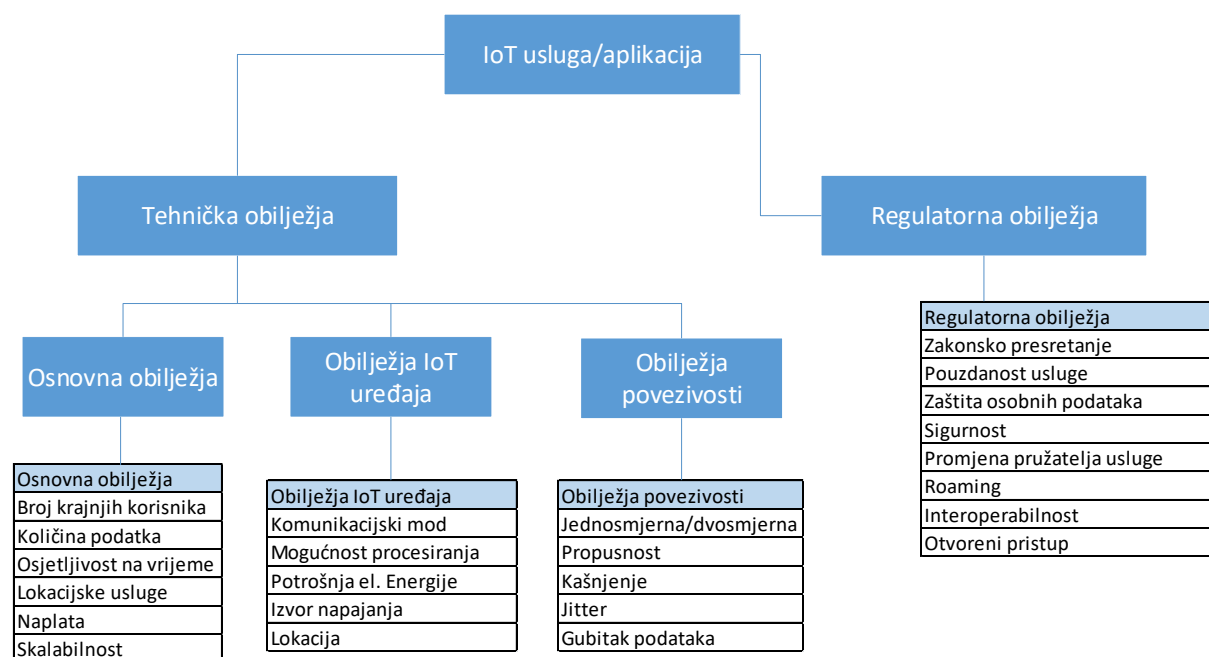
IoT usluga/aplikacija

Tehnička obilježja

Regulatorna obilježja

| Regulatorna obilježja |
|---|
| Zakonsko presretanje |
| Pouzdanost usluge |
| Zaštita osobnih podataka |
| Sigurnost |
| Promjena pružatelja usluge |
| Roaming |
| Interoperabilnost |
| Otvoreni pristup |

Osnovna obilježja

Obilježja IoT uređaja

Obilježja povezivosti

| Osnovna obilježja |
|---|
| Broj krajnjih korisnika |
| Količina podatka |
| Osjetljivost na vrijeme |
| Lokacijske usluge |
| Naplata |
| Skalabilnost |

| Obilježja IoT uređaja |
|---|
| Komunikacijski mod |
| Mogućnost procesiranja |
| Potrošnja el. Energije |
| Izvor napajanja |
| Lokacija |

| Obilježja povezivosti |
|---|
| Jednosmjerna/dvosmjerna |
| Propusnost |
| Kašnjenje |
| Jitter |
| Gubitak podataka |